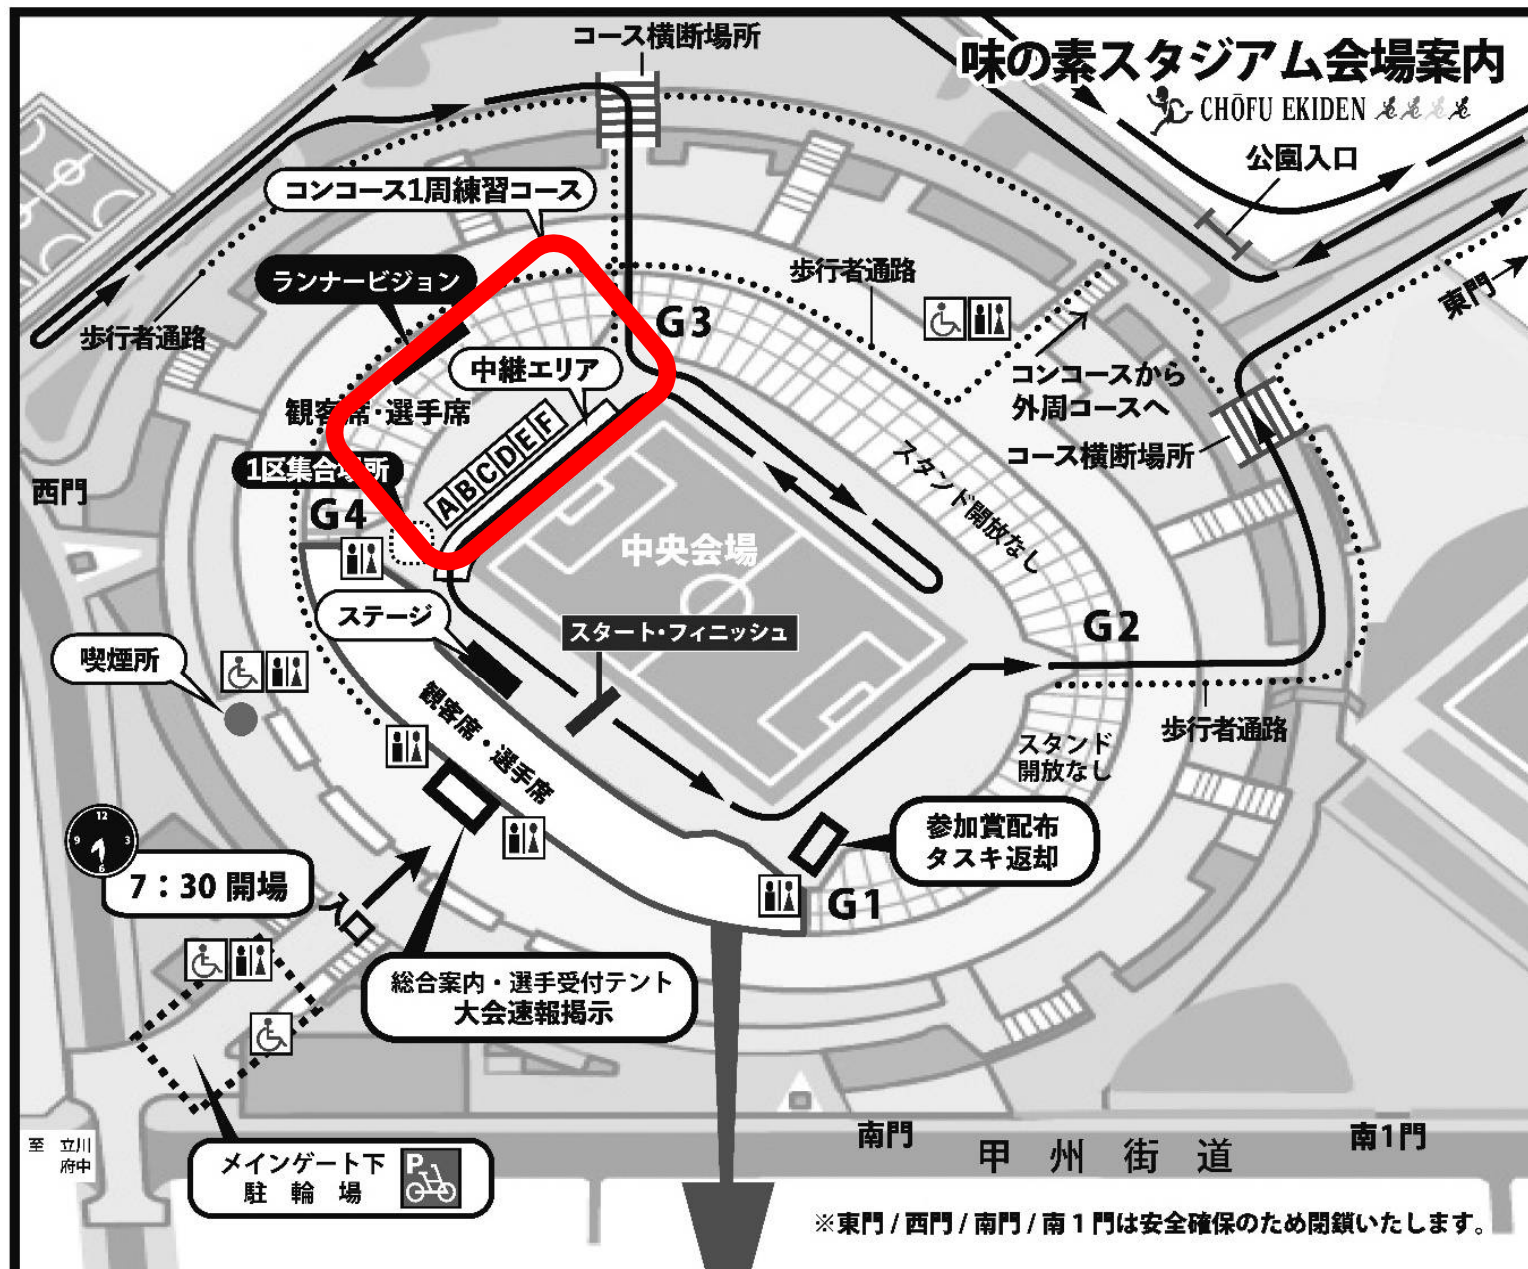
味の素スタジアム会場案内

CHŌFU EKIDEN

コース横断場所

公園入口

コンコース1周練習コース

ランナービジョン

歩行者通路

歩行者通路

G3

中継エリア

観客席・選手席

ABCDEF

1区集合場所

G4

西門

東門

コンコースから外周コースへ

コース横断場所

スタンド開放なし

中央会場

ステージ

スタート・フィニッシュ

G2

喫煙所

観客席・選手席

歩行者通路

スタンド開放なし

参加賞配布
タスキ返却

G1

7：30 開場

入口

総合案内・選手受付テント
大会速報掲示

至 立川 府中

メインゲート下
駐輪場

P

南門

甲州街道

南1門

※東門 / 西門 / 南門 / 南1門は安全確保のため閉鎖いたします。